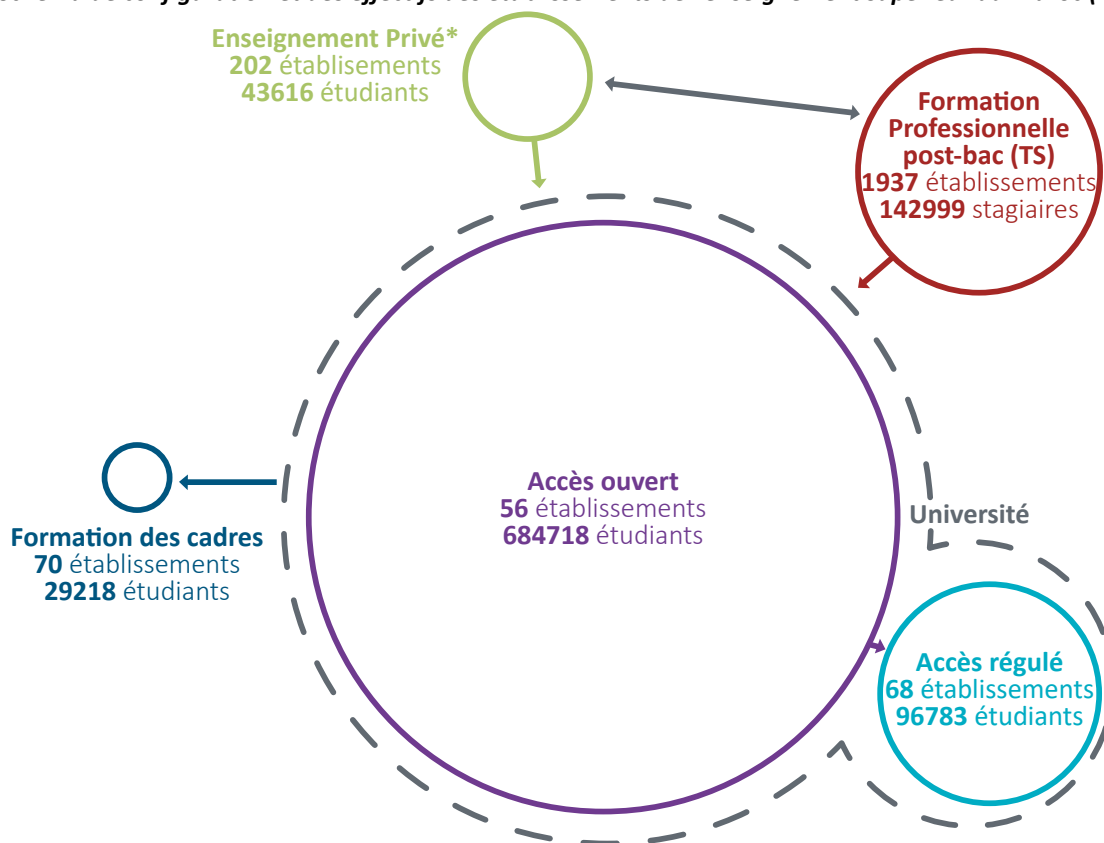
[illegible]

Enseignement Privé*
202 établissements
43616 étudiants

Formation Professionnelle post-bac (TS)
1937 établissements
142999 stagiaires

Accès ouvert
56 établissements
684718 étudiants

Formation des cadres
70 établissements
29218 étudiants

Université

Accès régulé
68 établissements
96783 étudiants